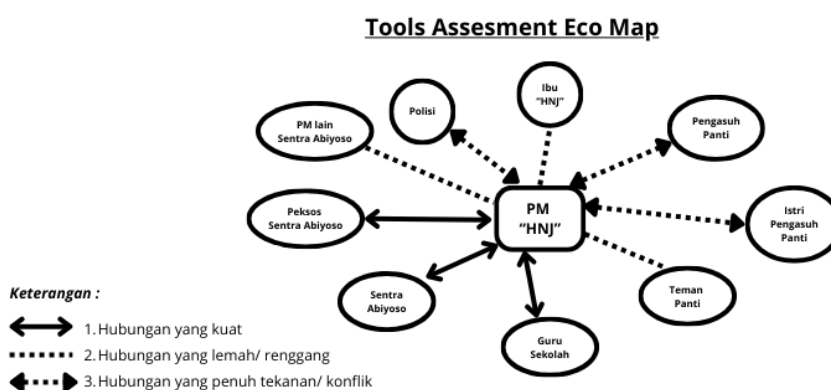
Tools Assesment Eco Map

Polisi

Ibu "HNJ"

PM lain Sentra Abiyoso

Pengasuh Panti

Peksos Sentra Abiyoso

PM "HNJ"

Istri Pengasuh Panti

Teman Panti

Sentra Abiyoso

Guru Sekolah

Keterangan :

1. Hubungan yang kuat

2. Hubungan yang lemah/ renggang

3. Hubungan yang penuh tekanan/ konflik